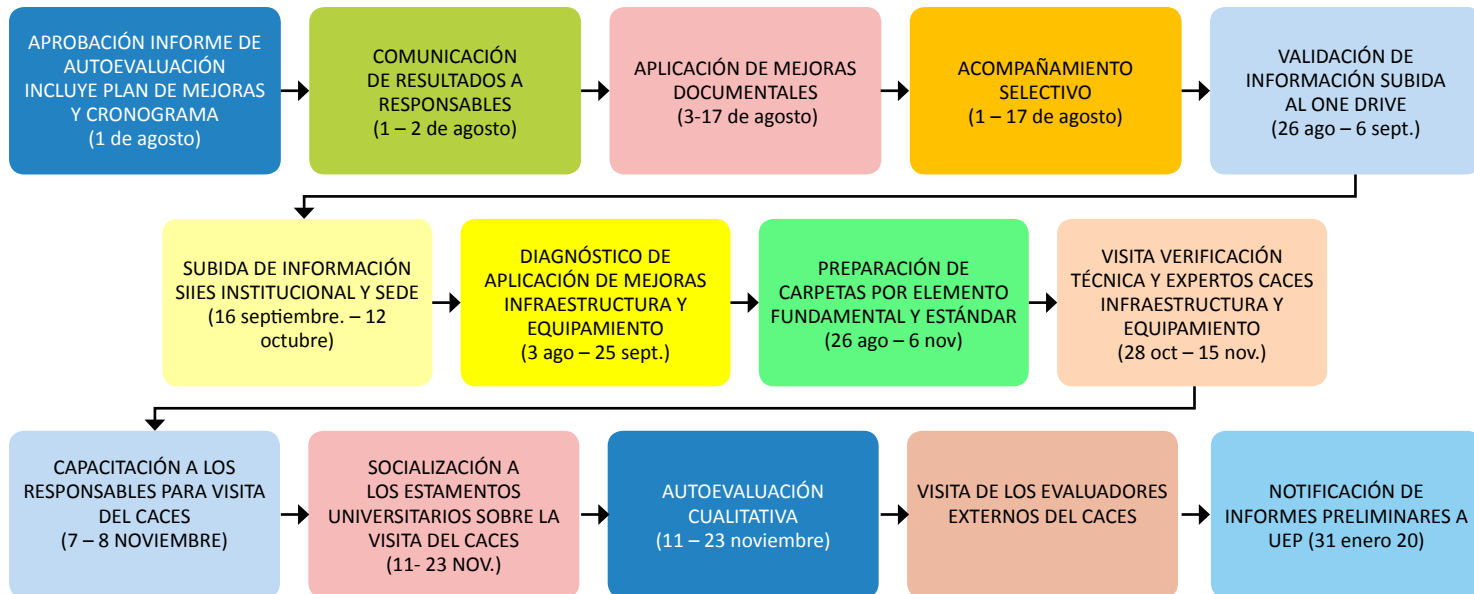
APROBACIÓN INFORME DE AUTOEVALUACIÓN INCLUYE PLAN DE MEJORAS Y CRONOGRAMA (1 de agosto)

COMUNICACIÓN DE RESULTADOS A RESPONSABLES (1 – 2 de agosto)

APLICACIÓN DE MEJORAS DOCUMENTALES (3-17 de agosto)

ACOMPAÑAMIENTO SELECTIVO (1 – 17 de agosto)

VALIDACIÓN DE INFORMACIÓN SUBIDA AL ONE DRIVE (26 ago – 6 sept.)

SUBIDA DE INFORMACIÓN SIIES INSTITUCIONAL Y SEDE (16 septiembre. – 12 octubre)

DIAGNÓSTICO DE APLICACIÓN DE MEJORAS INFRAESTRUCTURA Y EQUIPAMIENTO (3 ago – 25 sept.)

PREPARACIÓN DE CARPETAS POR ELEMENTO FUNDAMENTAL Y ESTÁNDAR (26 ago – 6 nov)

VISITA VERIFICACIÓN TÉCNICA Y EXPERTOS CACES INFRAESTRUCTURA Y EQUIPAMIENTO (28 oct – 15 nov.)

CAPACITACIÓN A LOS RESPONSABLES PARA VISITA DEL CACES (7 – 8 NOVIEMBRE)

SOCIALIZACIÓN A LOS ESTAMENTOS UNIVERSITARIOS SOBRE LA VISITA DEL CACES (11- 23 NOV.)

AUTOEVALUACIÓN CUALITATIVA (11 – 23 noviembre)

VISITA DE LOS EVALUADORES EXTERNOS DEL CACES

NOTIFICACIÓN DE INFORMES PRELIMINARES A UEP (31 enero 20)